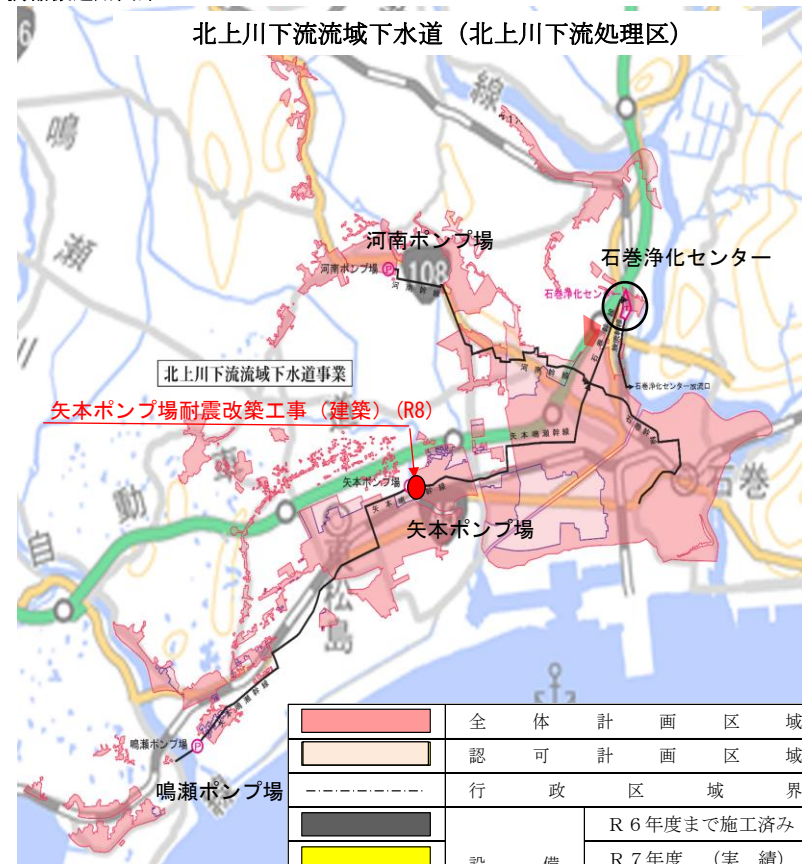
北上川下流流域下水道（北上川下流処理区）

河南ポンプ場

河南ポンプ場

石巻浄化センター

石巻浄化センター

北上川下流流域下水道事業

矢本ポンプ場耐震改築工事（建築）（R8）

矢本ポンプ場

矢本ポンプ場

鳴瀬ポンプ場

鳴瀬ポンプ場

石巻

| | 全体計画区域 |
|---|---|
| | 認可計画区域 |
| | 行政区域界 |
| | 設備 R６年度まで施工済み |
| | R７年度（実績） |